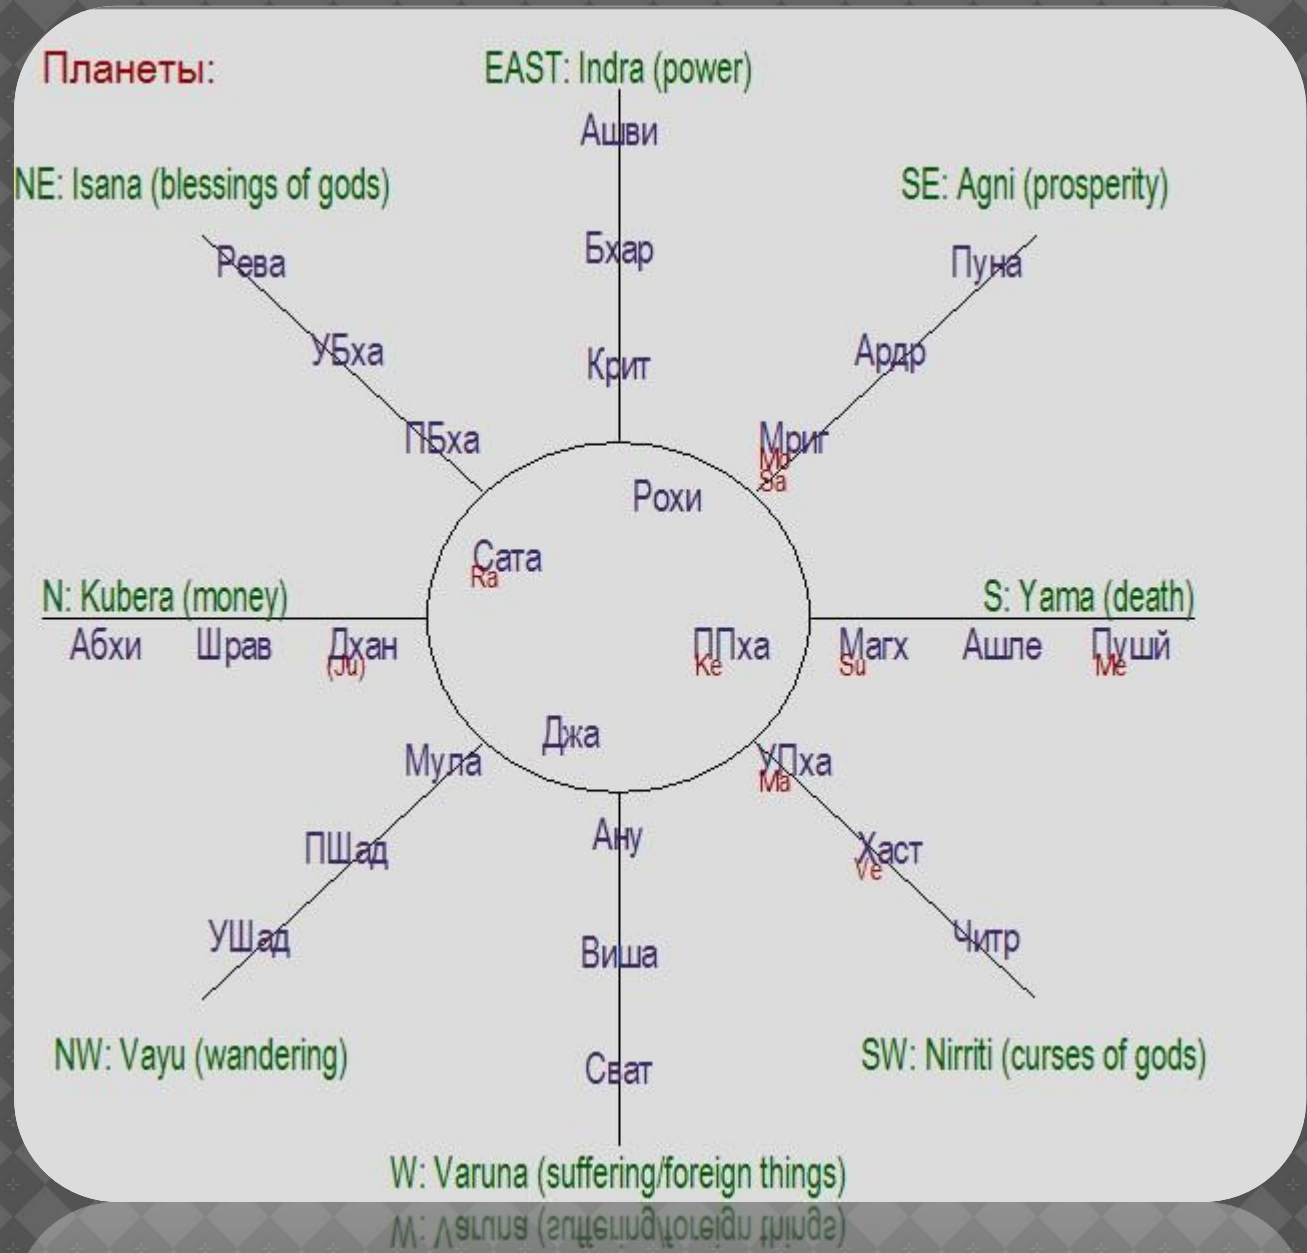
Планеты:

EAST: Indra (power)

Ашви

NE: Isana (blessings of gods)

SE: Agni (prosperity)

Рева

Бхар

Пуна

УБха

Крит

Ардр

ПБха

Мриг
Mo
Sa

Рохи

Сата
Ra

N: Kubera (money)

S: Yama (death)

Абхи

Шрав

Дхан
(Ju)

ППха
Ke

Магх
Su

Ашле

Пушй
Me

Мула

Джа

УПха
Ma

Ану

ПШад

Хаст
Ve

УШад

Виша

Читр

NW: Vayu (wandering)

Сват

SW: Nirriti (curses of gods)

W: Varuna (suffering/foreign things)